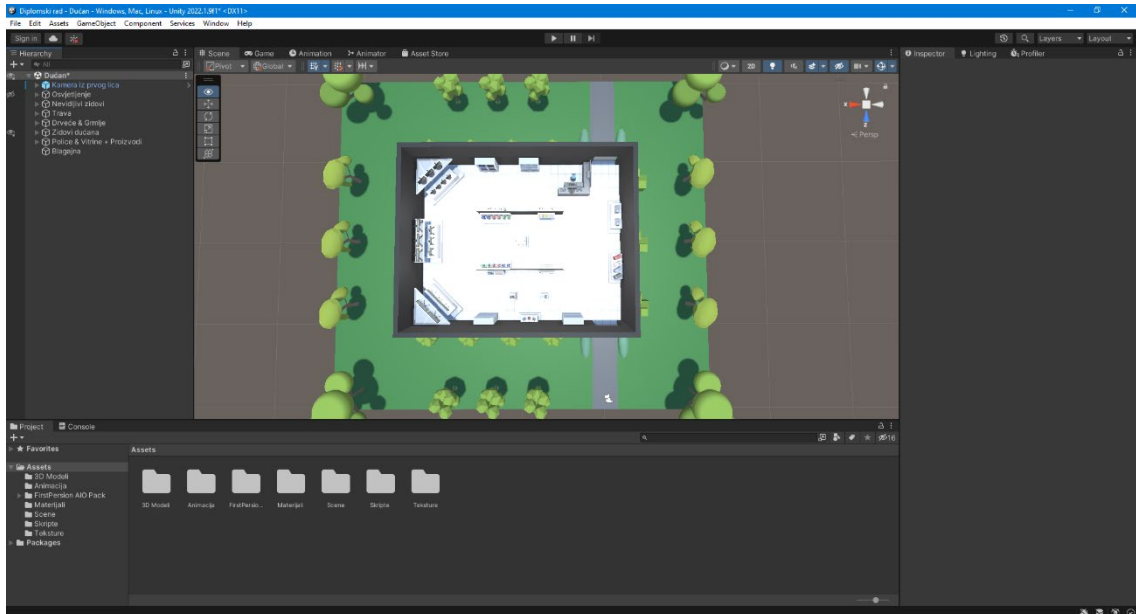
Diplomski rad - Dućan - Windows, Mac, Linux - Unity 2022.1.9f1* <DX11>
File Edit Assets GameObject Component Services Window Help
Sign in

Layers Layout

Hierarchy
All
Dućan*
Kamera iz prvog lica
Osvjetljenje
Nevidljivi zidovi
Trava
Drveće & Grmlje
Zidovi dućana
Police & Vitrine + Proizvodi
Blagajna

Scene Game Animation Animator Asset Store
Pivot Global
2D
< Persp

Inspector Lighting Profiler

Project Console
Favorites
Assets
3D Modeli
Animacija
FirstPersion AIO Pack
Materijali
Scene
Skripte
Teksture
Packages

Assets
3D Modeli Animacija FirstPersio... Materijali Scene Skripte Teksture
16